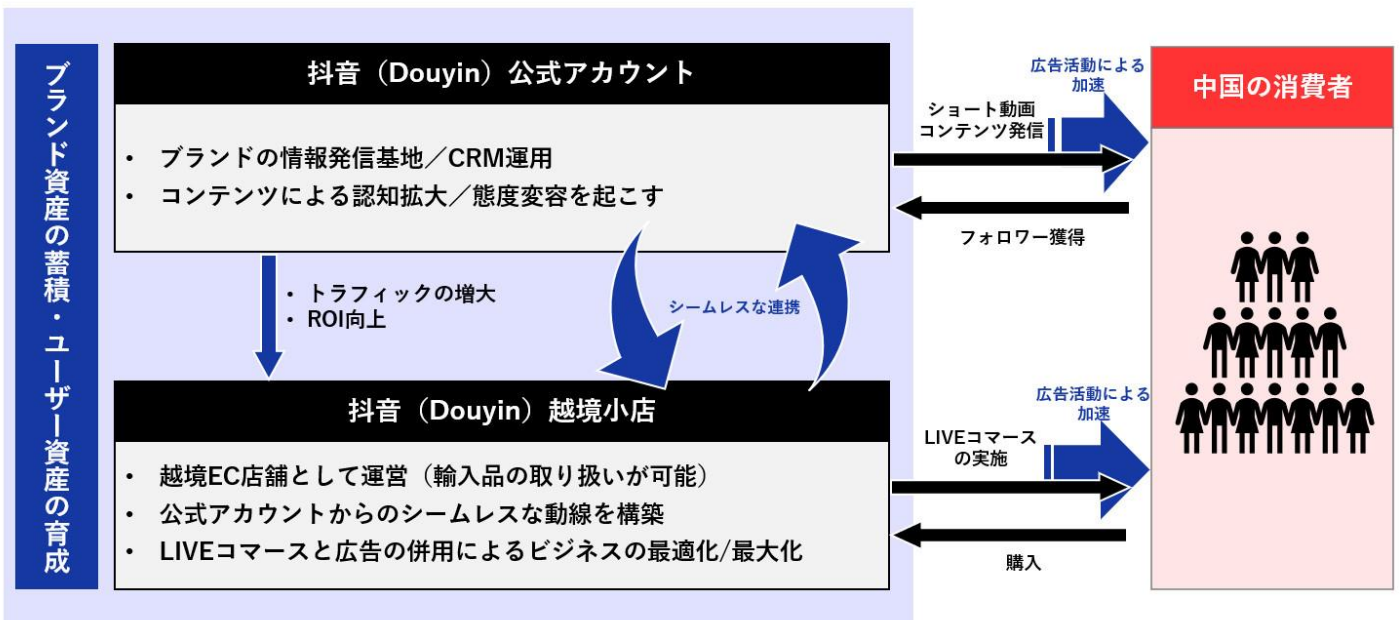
ブランド資産の蓄積・ユーザー資産の育成

抖音（Douyin）公式アカウント

• ブランドの情報発信基地／CRM運用
• コンテンツによる認知拡大／態度変容を起こす

• トラフィックの増大
• ROI向上

シームレスな連携

抖音（Douyin）越境小店

• 越境EC店舗として運営（輸入品の取り扱いが可能）
• 公式アカウントからのシームレスな動線を構築
• LIVEコマースと広告の併用によるビジネスの最適化/最大化

広告活動による加速

ショート動画コンテンツ発信

フォロワー獲得

広告活動による加速

LIVEコマースの実施

購入

中国の消費者